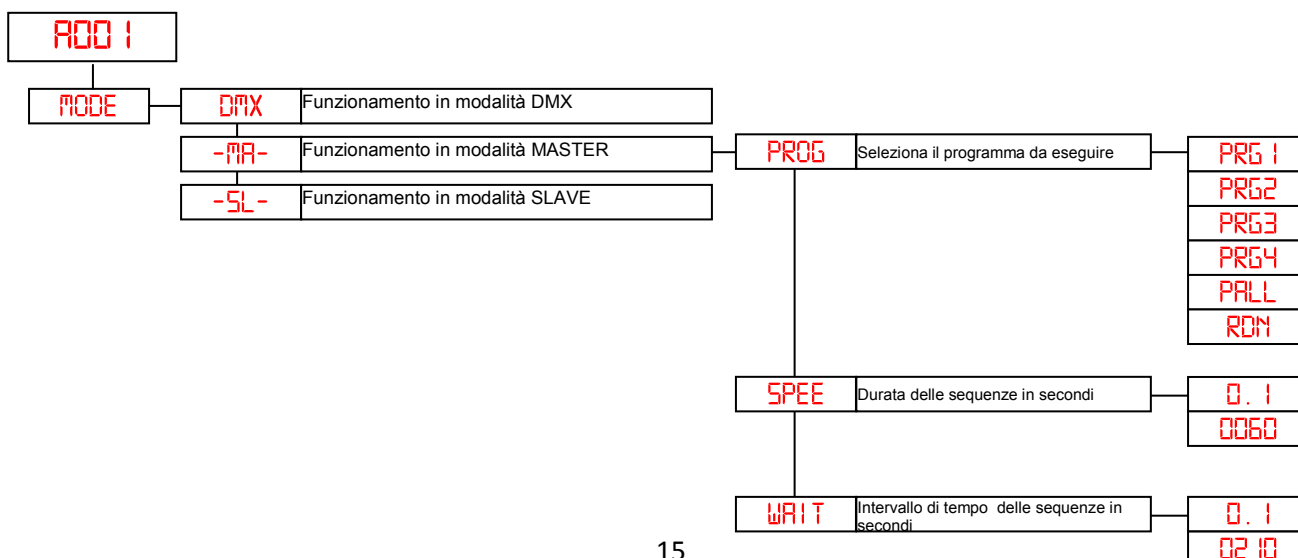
A001

MODE

DMX
Funzionamento in modalità DMX

-MA-
Funzionamento in modalità MASTER

PROG
Seleziona il programma da eseguire

PRG1
PRG2
PRG3
PRG4
PALL
RDM

-SL-
Funzionamento in modalità SLAVE

SPEE
Durata delle sequenze in secondi

0.1
0060

WAIT
Intervallo di tempo delle sequenze in secondi

0.1
0210

15